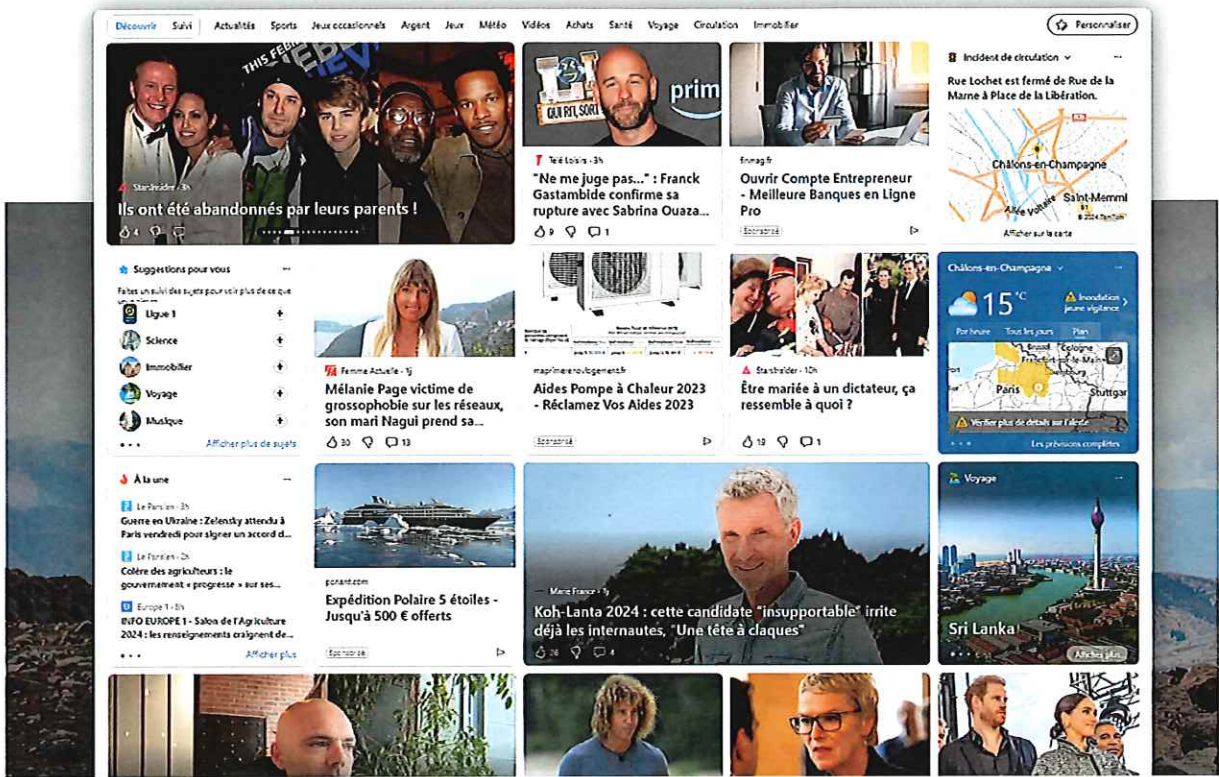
Découvrir Suivi Actualités Sports Jeux occasionnels Argent Jeux Météo Vidéos Achats Santé Voyage Circulation Immobilier Personnaliser

Starsinsider · 3h
Ils ont été abandonnés par leurs parents !
4

Télé Loisirs · 3h
"Ne me juge pas..." : Franck Gastambide confirme sa rupture avec Sabrina Ouaza...
9 1

finmag.fr
Ouvrir Compte Entrepreneur - Meilleure Banques en Ligne Pro
Sponsorisé

Incident de circulation
Rue Lochet est fermé de Rue de la Marne à Place de la Libération.
Châlons-en-Champagne
Saint-Memmie
Afficher sur la carte

Suggestions pour vous
Faites un suivi des sujets pour voir plus de ce que vous aimez
Ligue 1
Science
Immobilier
Voyage
Musique
Afficher plus de sujets

Femme Actuelle · 1j
Mélanie Page victime de grossophobie sur les réseaux, son mari Nagui prend sa...
30 13

maprimerenovlogement.fr
Aides Pompe à Chaleur 2023 - Réclamez Vos Aides 2023
Sponsorisé

Starsinsider · 10h
Être mariée à un dictateur, ça ressemble à quoi ?
19 1

Châlons-en-Champagne
15 °C
Inondation jaune vigilance
Par heure Tous les jours Plan
Paris
Stuttgart
Vérifier plus de détails sur l'alerte
Les prévisions complètes

À la une
Le Parisien · 3h
Guerre en Ukraine : Zelensky attendu à Paris vendredi pour signer un accord de...
Le Parisien · 2h
Colère des agriculteurs : le gouvernement « progresse » sur ses...
Europe 1 · 8h
INFO EUROPE 1 - Salon de l'Agriculture 2024 : les renseignements craignent de...
Afficher plus

ponant.com
Expédition Polaire 5 étoiles - Jusqu'à 500 € offerts
Sponsorisé

Marie France · 1j
Koh-Lanta 2024 : cette candidate "insupportable" irrite déjà les internautes, "Une tête à claques"
26 4

Voyage
Sri Lanka
Afficher plus